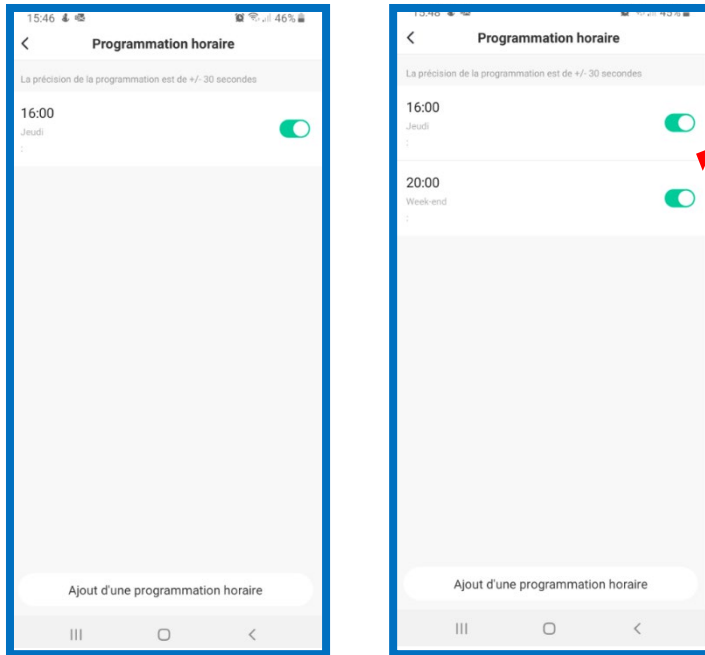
15:46 46%

Programmation horaire

La précision de la programmation est de +/- 30 secondes

16:00
Jeudi
;

Ajout d'une programmation horaire

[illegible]

Programmation horaire

La précision de la programmation est de +/- 30 secondes

16:00
Jeudi
;

20:00
Week-end
;

Ajout d'une programmation horaire